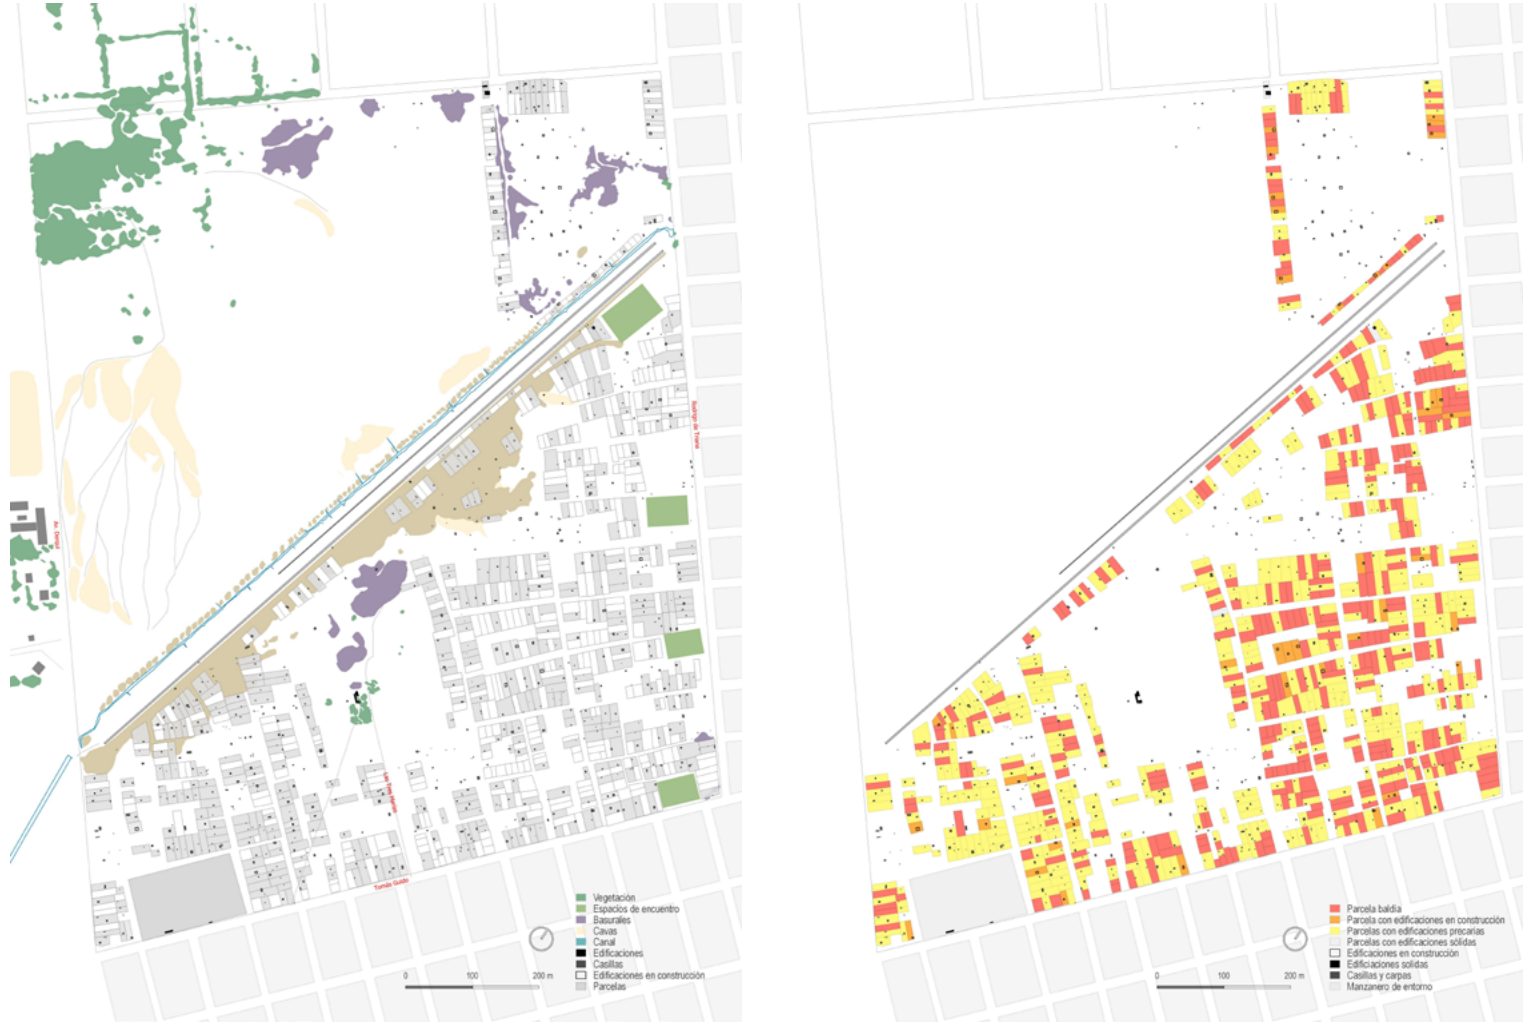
Av. Tomasi

Santiago de Frame

Los Cardales

Tomás Guido

Vegetación
Espacios de encuentro
Basurales
Cavas
Canal
Edificaciones
Casillas
Edificaciones en construcción
Parcelas

0 100 200 m

Parcela baldía
Parcela con edificaciones en construcción
Parcelas con edificaciones precarias
Parcelas con edificaciones sólidas
Edificaciones en construcción
Edificaciones sólidas
Casillas y carpas
Manzanero de entorno

0 100 200 m